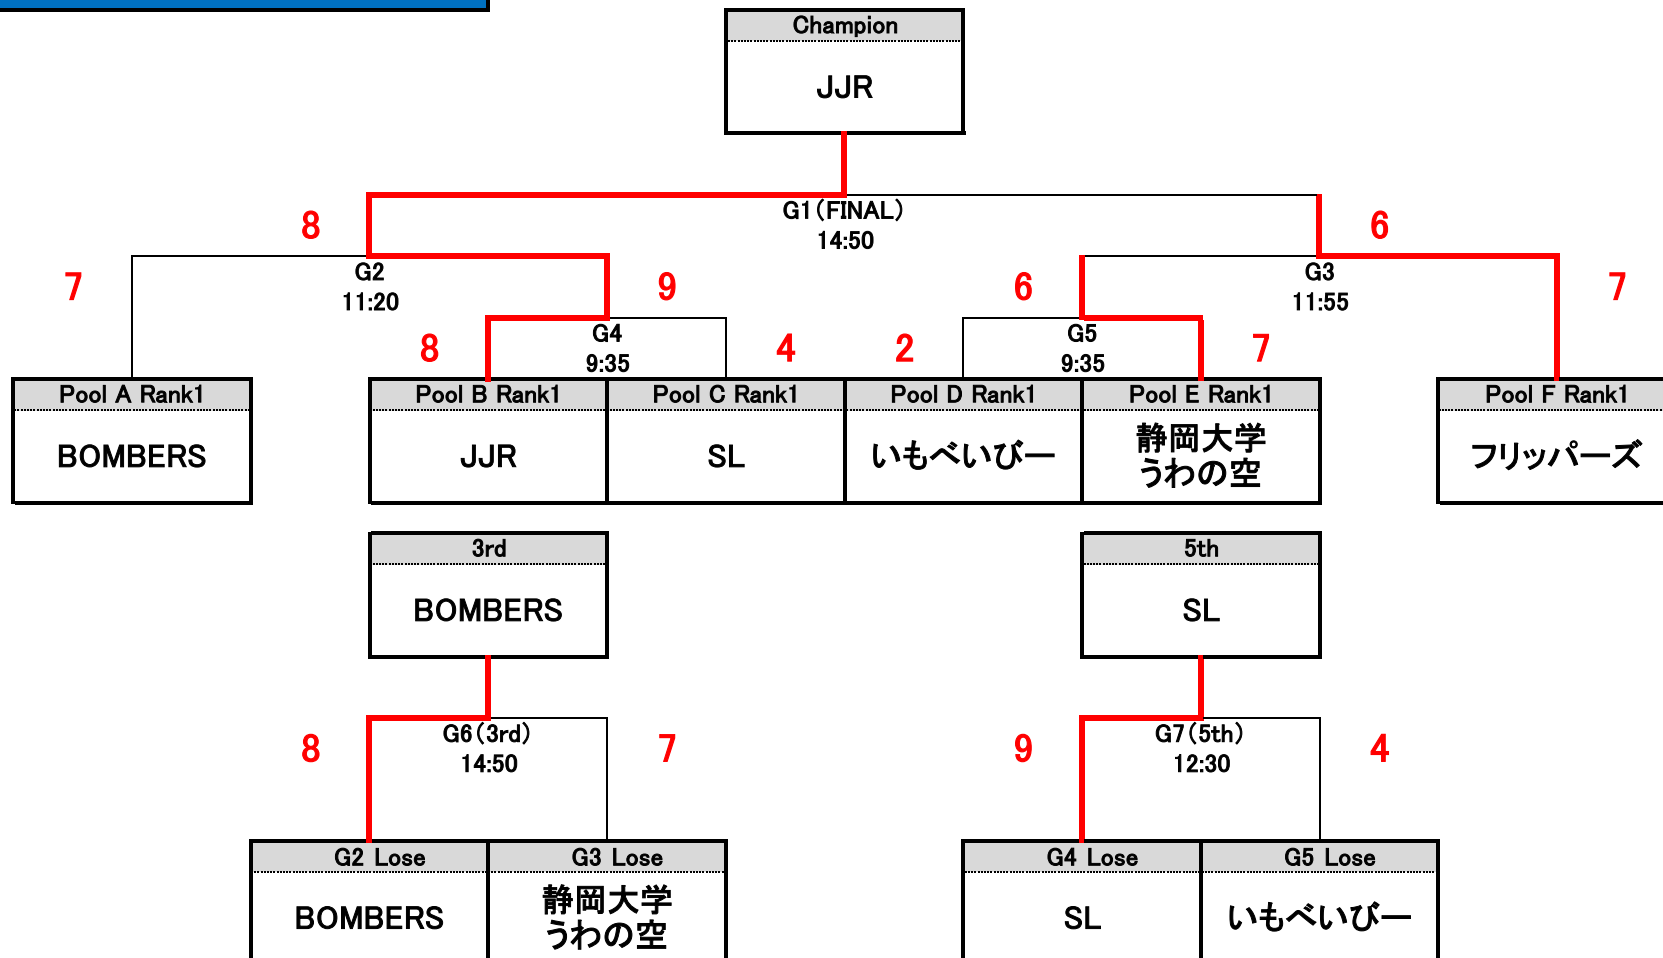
Champion
JJR

8
G1（FINAL）
14:50
6

7
G2
11:20
9
6
G3
11:55
7

8
G4
9:35
4
2
G5
9:35
7

Pool A Rank1
BOMBERS

Pool B Rank1
JJR

Pool C Rank1
SL

Pool D Rank1
いもべいびー

Pool E Rank1
静岡大学うわの空

Pool F Rank1
フリッパーズ

3rd
BOMBERS

5th
SL

8
G6（3rd）
14:50
7

9
G7（5th）
12:30
4

G2 Lose
BOMBERS

G3 Lose
静岡大学うわの空

G4 Lose
SL

G5 Lose
いもべいびー